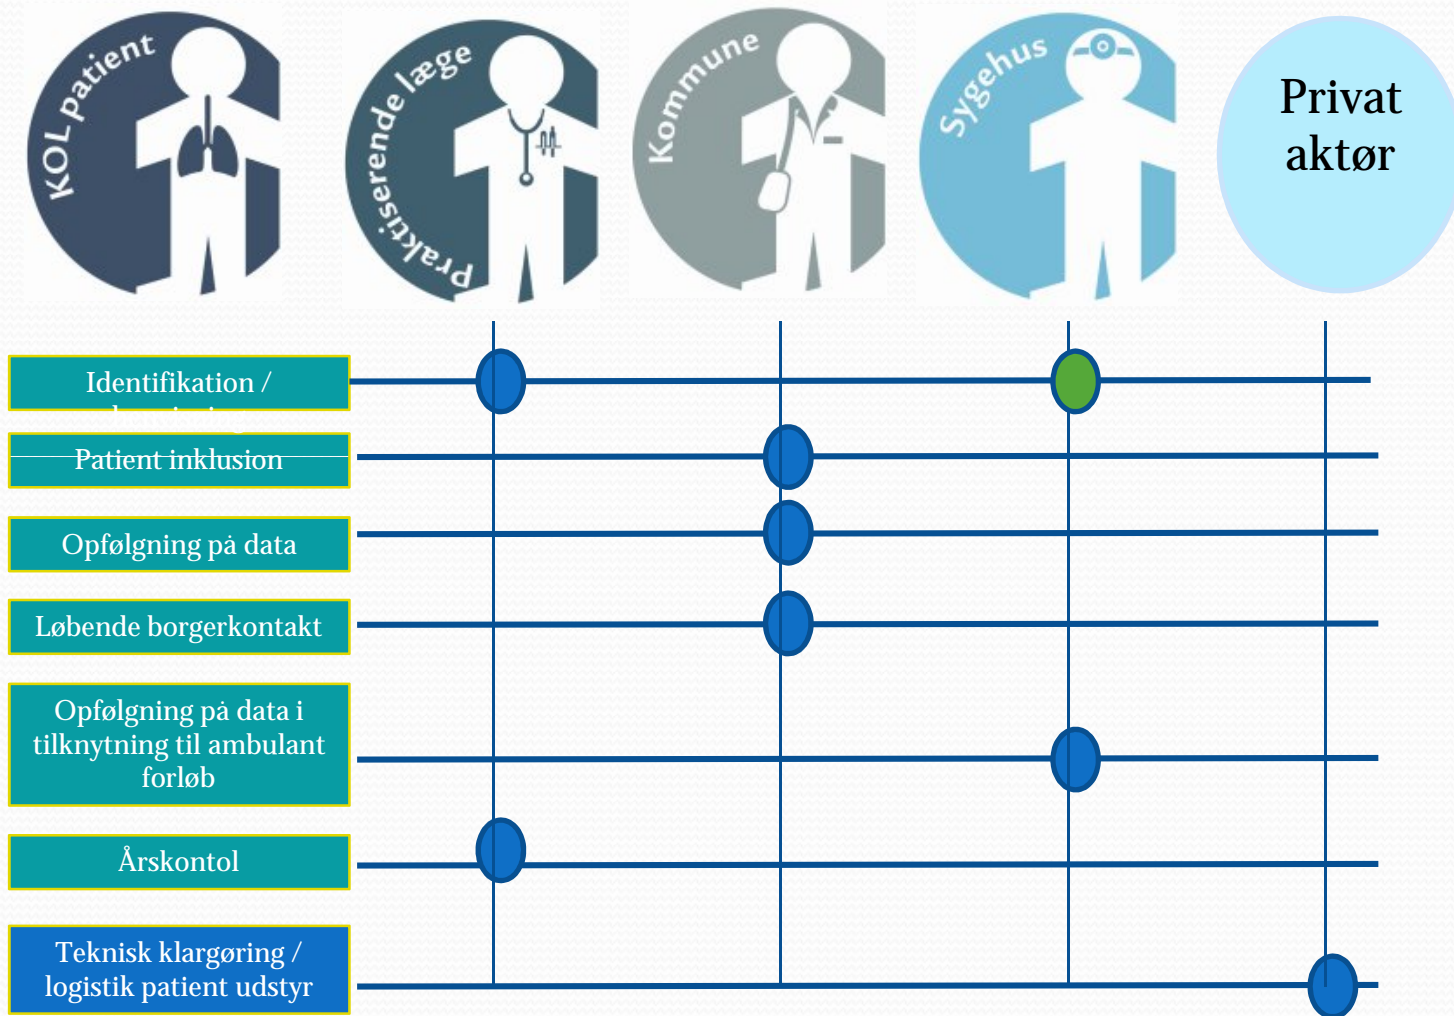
KOL patient

Praktiserende læge

Kommune

Sygehus

Privat aktør

Identifikation / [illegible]

Patient inklusion

Opfølgning på data

Løbende borgerkontakt

Opfølgning på data i tilknytning til ambulant forløb

Årskontol

Teknisk klargøring / logistik patient udstyr